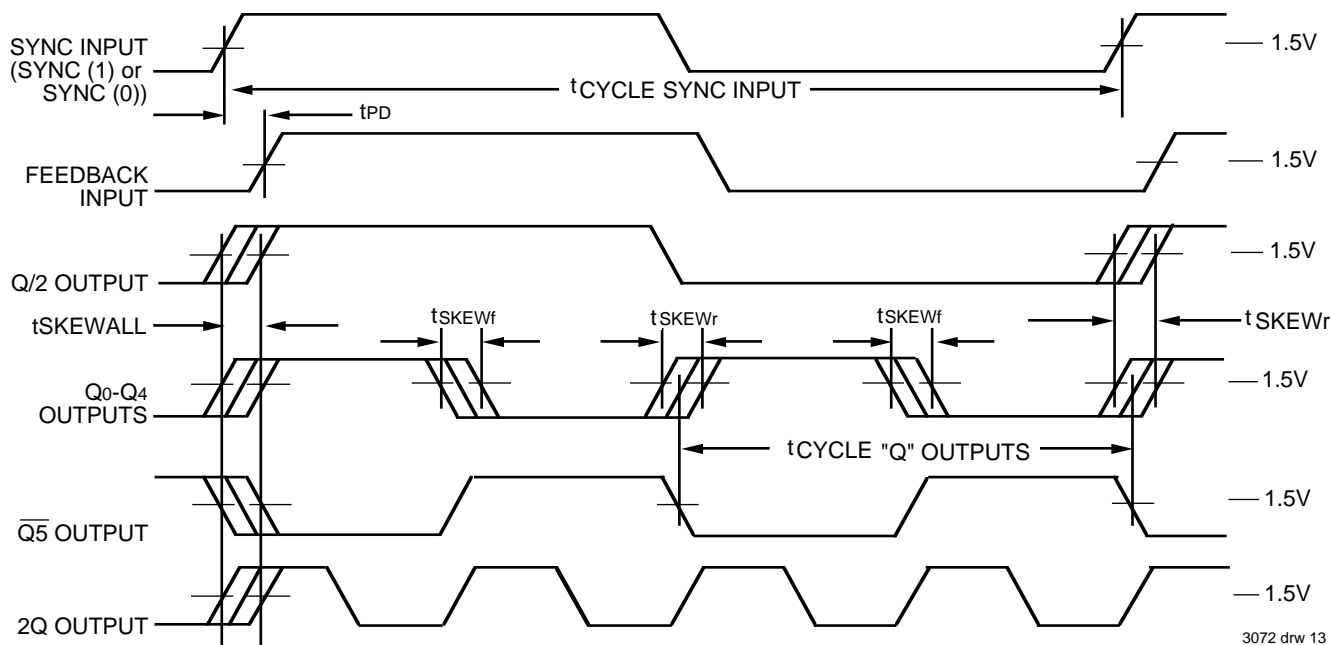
SYNC INPUT (SYNC (1) or SYNC (0))

1.5V

$t_{CYCLE\ SYNC\ INPUT}$

$t_{PD}$

FEEDBACK INPUT

1.5V

Q/2 OUTPUT

1.5V

tSKEWALL

$t_{SKEWf}$

$t_{SKEWr}$

$t_{SKEWf}$

$t_{SKEWr}$

$Q_0$-$Q_4$ OUTPUTS

1.5V

$t_{CYCLE}$ "Q" OUTPUTS

$\overline{Q5}$ OUTPUT

1.5V

2Q OUTPUT

1.5V

3072 drw 13